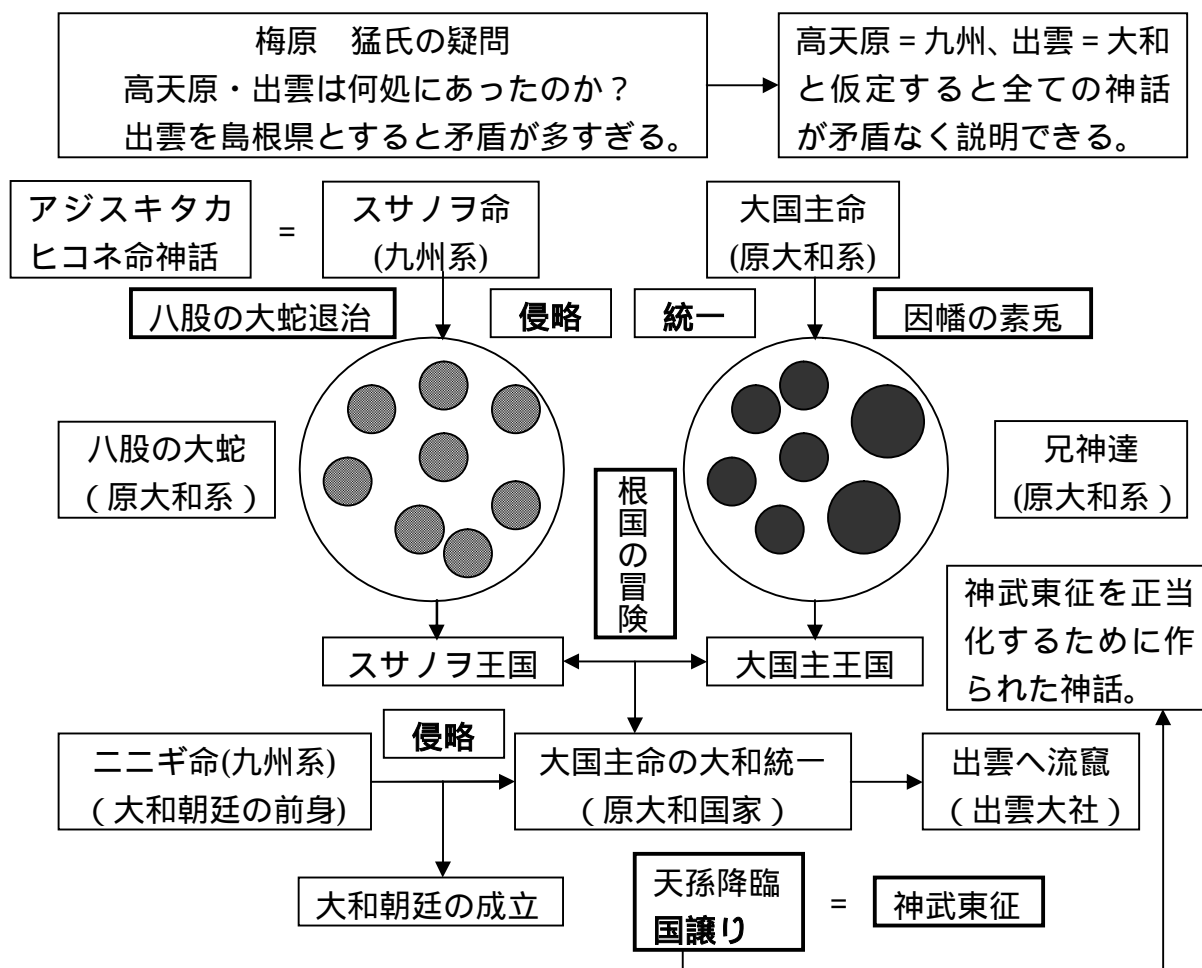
梅原　猛氏の疑問
高天原・出雲は何処にあったのか？
出雲を島根県とすると矛盾が多すぎる。

高天原 = 九州、出雲 = 大和と仮定すると全ての神話が矛盾なく説明できる。

アジスキタカヒコネ命神話

=

スサノヲ命
(九州系)

大国主命
(原大和系)

八股の大蛇退治

侵略

統一

因幡の素兎

八股の大蛇
(原大和系)

根国の冒険

兄神達
(原大和系)

神武東征を正当化するために作られた神話。

スサノヲ王国

大国主王国

侵略

ニニギ命(九州系)
(大和朝廷の前身)

大国主命の大和統一
(原大和国家)

出雲へ流竄
(出雲大社)

大和朝廷の成立

天孫降臨
国譲り

=

神武東征